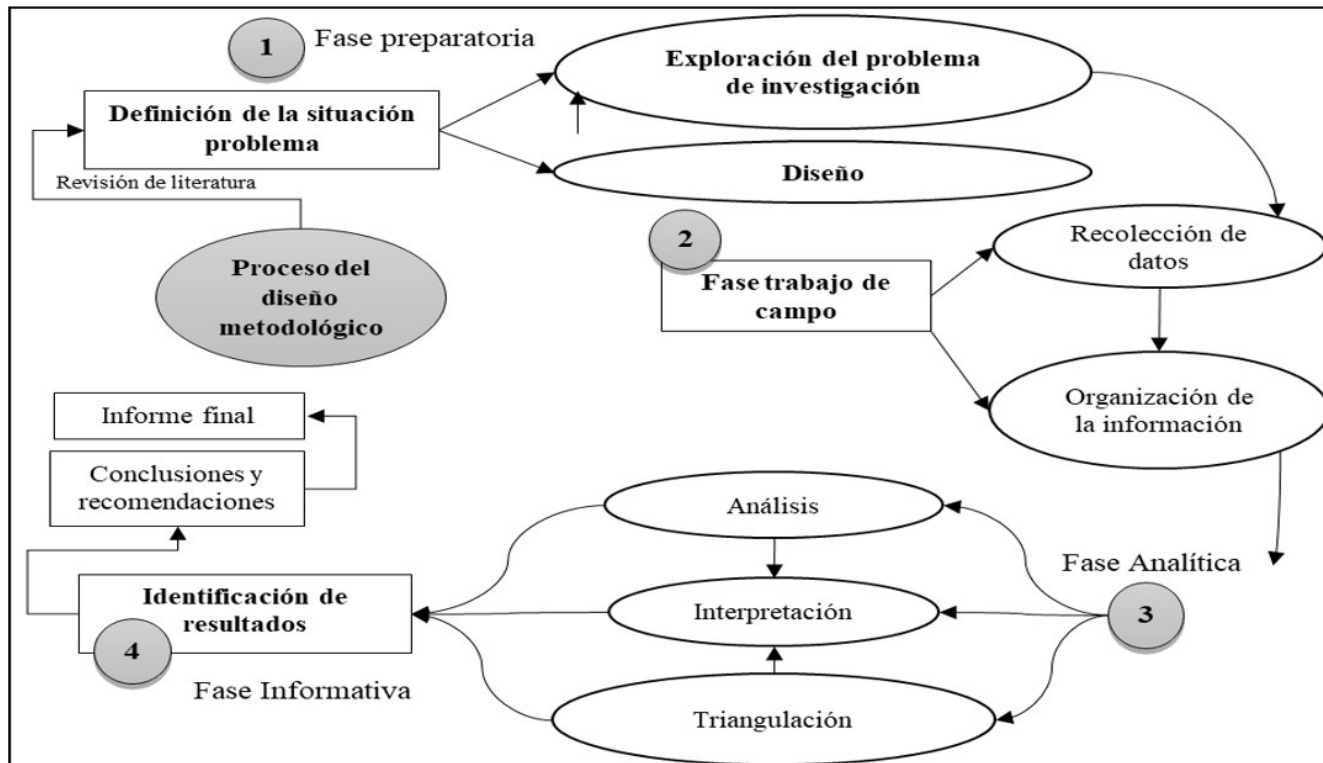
1 Fase preparatoria

Definición de la situación problema

Revisión de literatura

Exploración del problema de investigación

Diseño

Proceso del diseño metodológico

2

Fase trabajo de campo

Recolección de datos

Organización de la información

Informe final

Conclusiones y recomendaciones

Análisis

Interpretación

Triangulación

Fase Analítica

3

Identificación de resultados

4

Fase Informativa